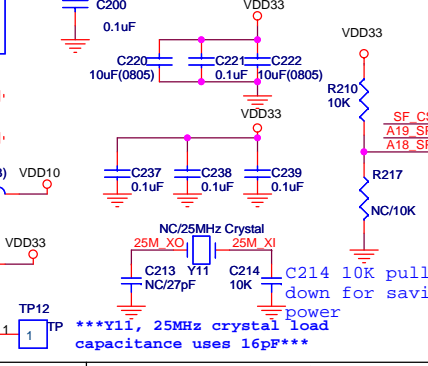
C200
0.1uF
VDD33
VDD33
C220
10uF(0805)
C221
0.1uF
C222
10uF(0805)
R210
10K
SF_C
A19_S
A18_S
VDD33
3)
VDD10
C237
0.1uF
C238
0.1uF
C239
0.1uF
R217
NC/10K
NC/25MHz Crystal
VDD33
25M_XO
25M_XI
C213
NC/27pF
Y11
C214
10K
C214 10K pull down for savi power
TP12
1
1
TP
***Y11, 25MHz crystal load capacitance uses 16pF***